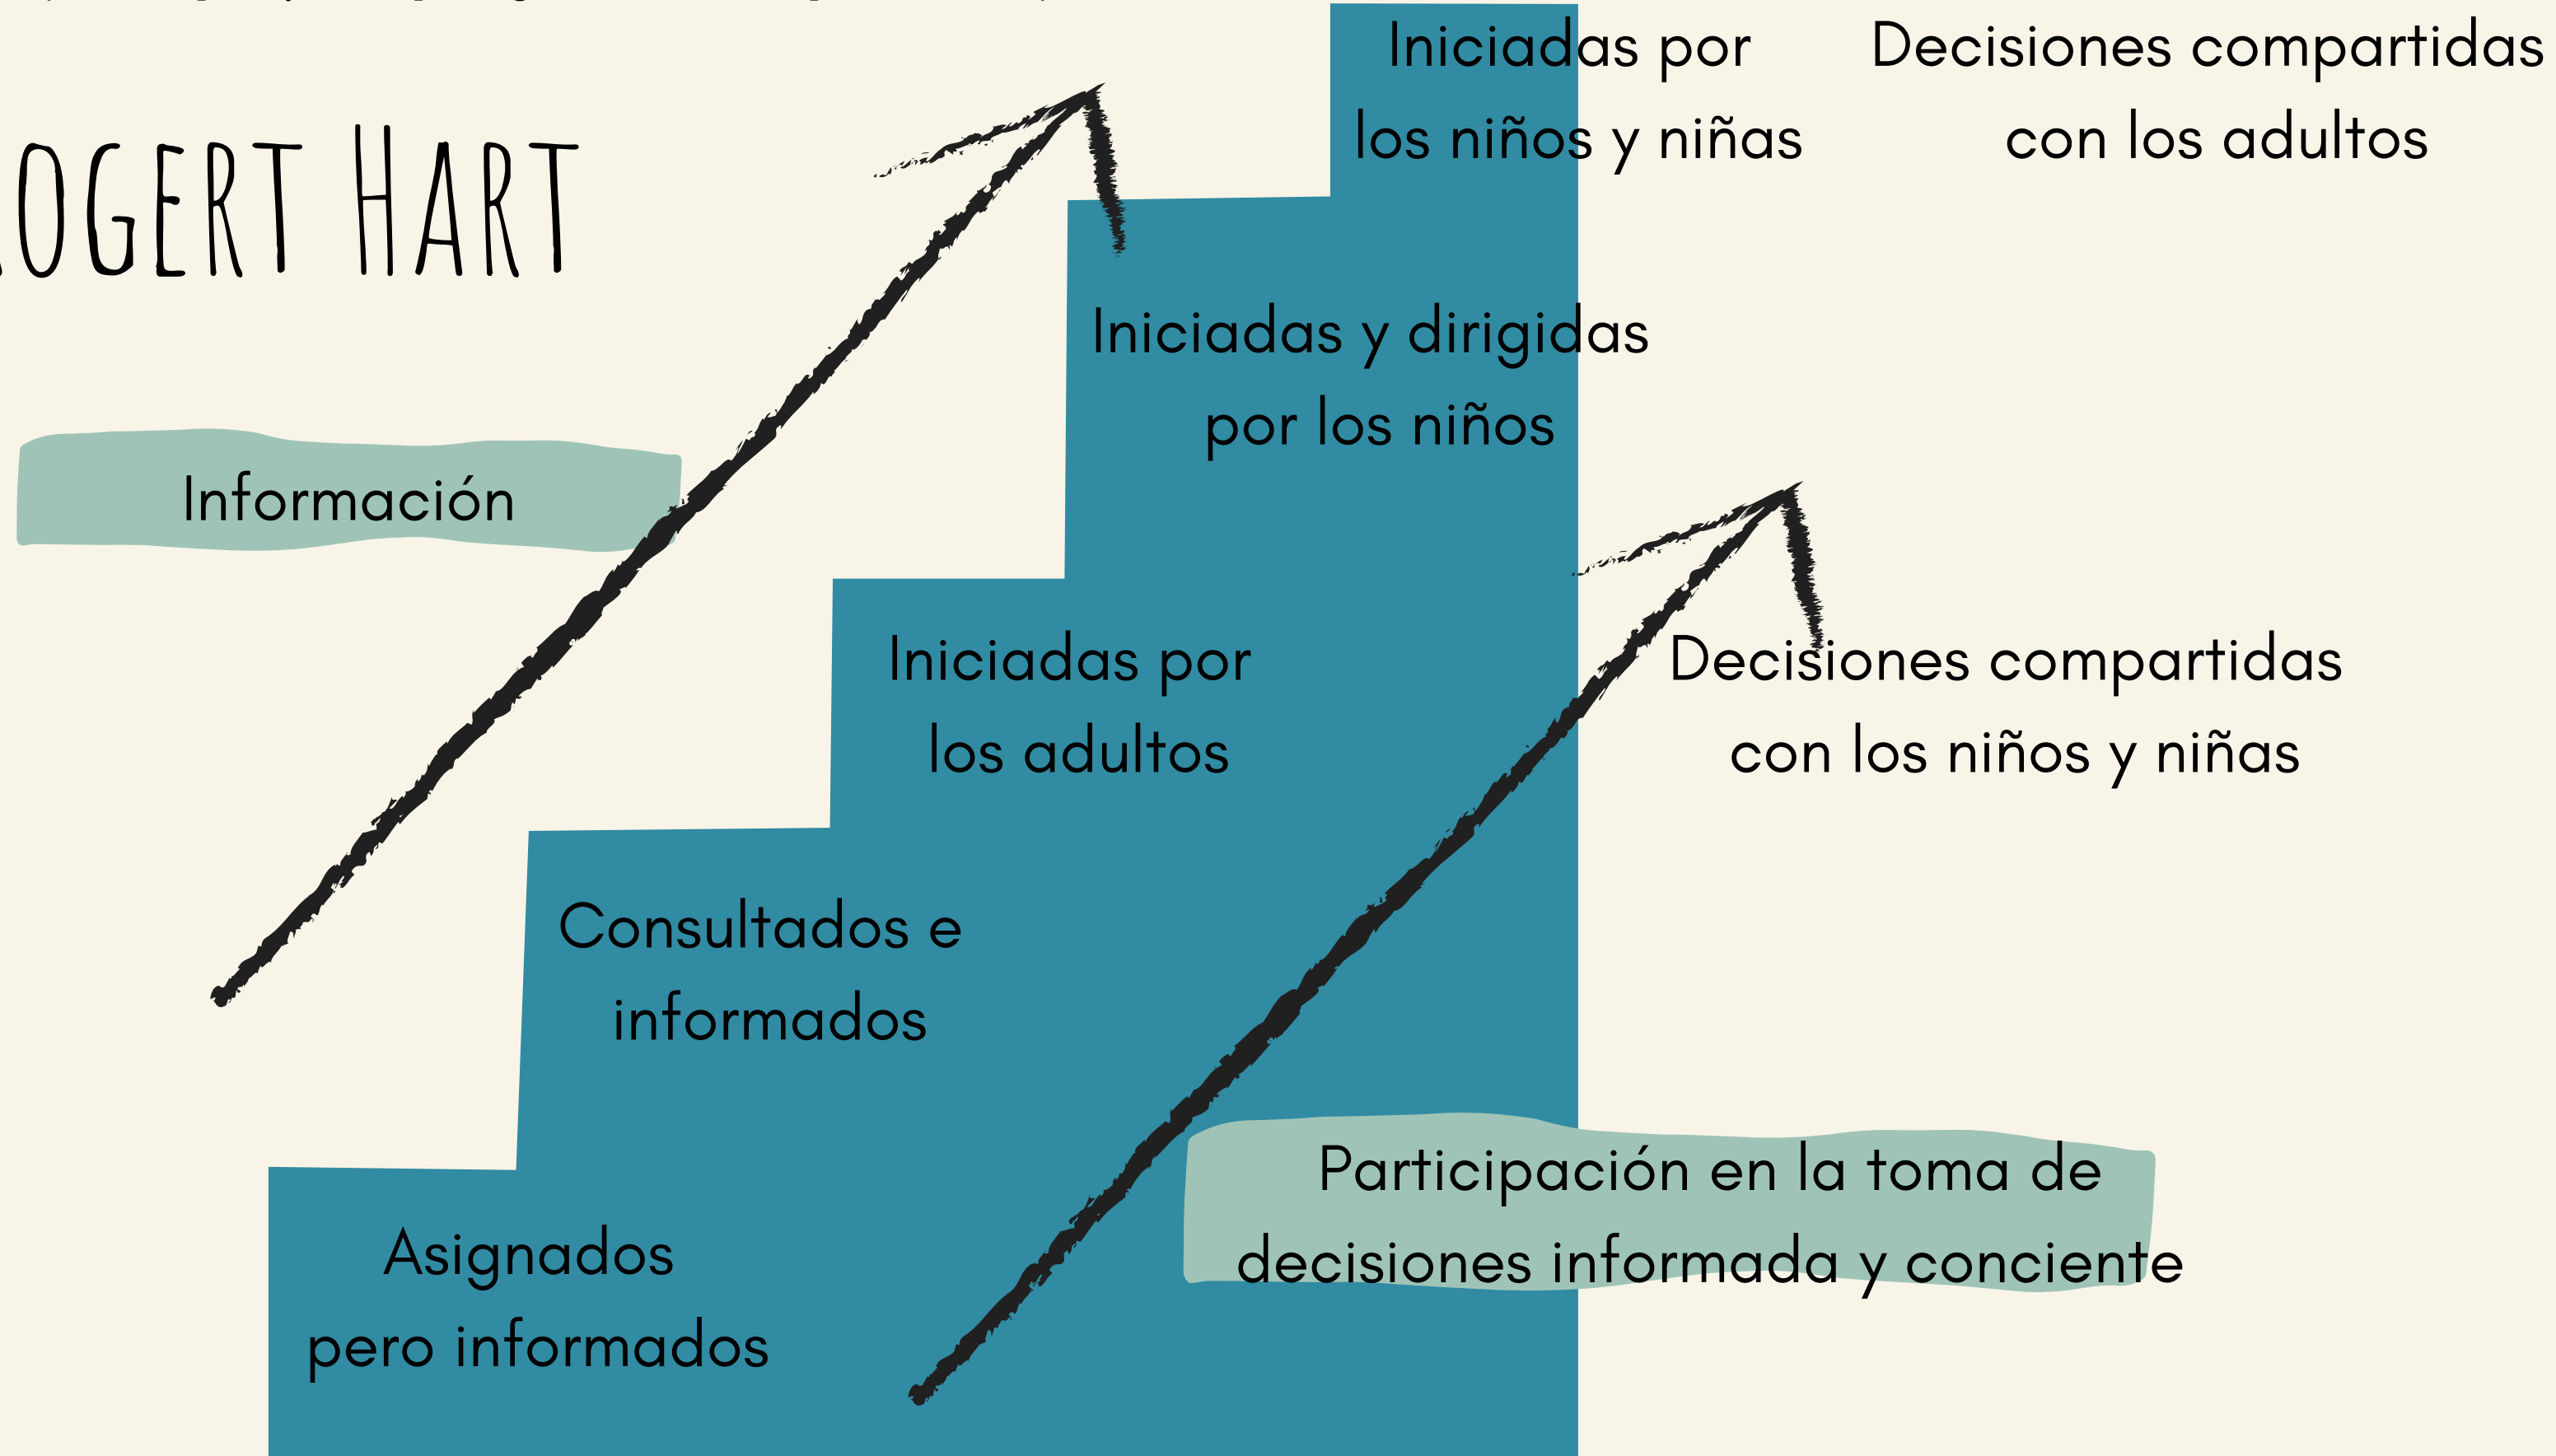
OGERT HART

Iniciadas por los niños y niñas

Decisiones compartidas con los adultos

Iniciadas y dirigidas por los niños

Información

Iniciadas por los adultos

Decisiones compartidas con los niños y niñas

Consultados e informados

Participación en la toma de decisiones informada y conciente

Asignados pero informados